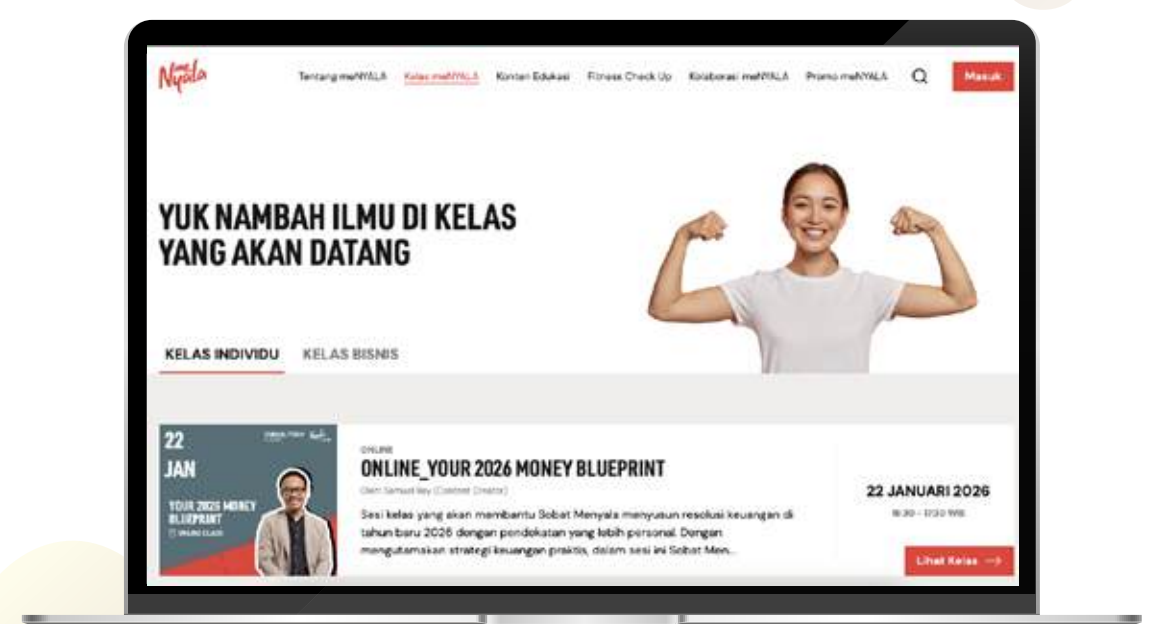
meNyala

Tentang meNYALA Kelas meNYALA Konten Edukasi Fitness Check Up Kolaborasi meNYALA Promo meNYALA Masuk

YUK NAMBAH ILMU DI KELAS YANG AKAN DATANG

KELAS INDIVIDU KELAS BISNIS

22 JAN

YOUR 2026 MONEY BLUEPRINT

ONLINE CLASS

ONLINE

ONLINE_YOUR 2026 MONEY BLUEPRINT

Oleh Samuel Ray (Content Creator)

Sesi kelas yang akan membantu Sobat Menyala menyusun resolusi keuangan di tahun baru 2026 dengan pendekatan yang lebih personal. Dengan mengutamakan strategi keuangan praktis, dalam sesi ini Sobat Men...

22 JANUARI 2026

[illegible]

Lihat Kelas